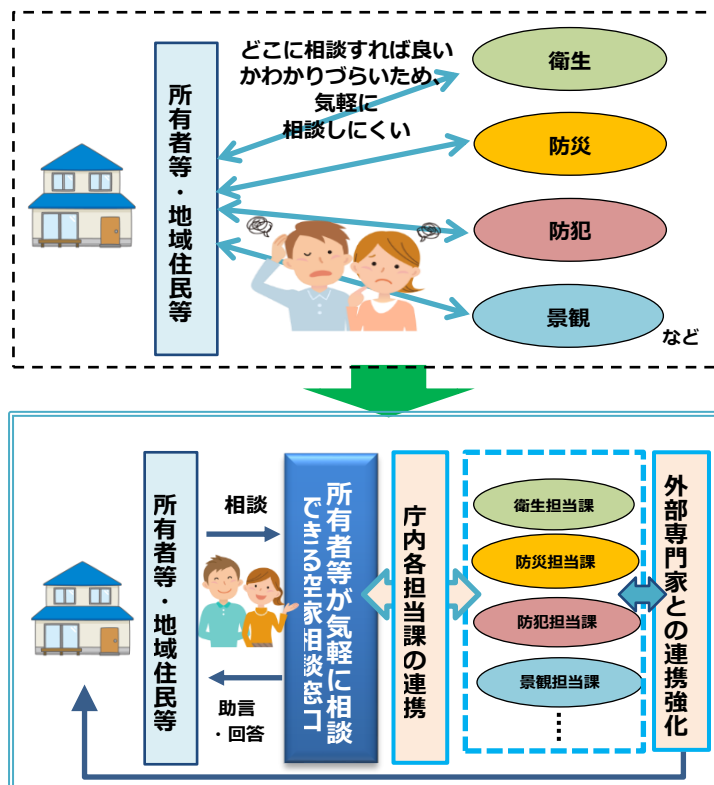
所有者等・地域住民等

どこに相談すれば良いかわかりづらいため、気軽に相談しにくい

衛生

防災

防犯

景観

など

所有者等・地域住民等

相談

助言・回答

所有者等が気軽に相談できる空家相談窓口

庁内各担当課の連携

衛生担当課

防災担当課

防犯担当課

景観担当課

⋮

外部専門家との連携強化